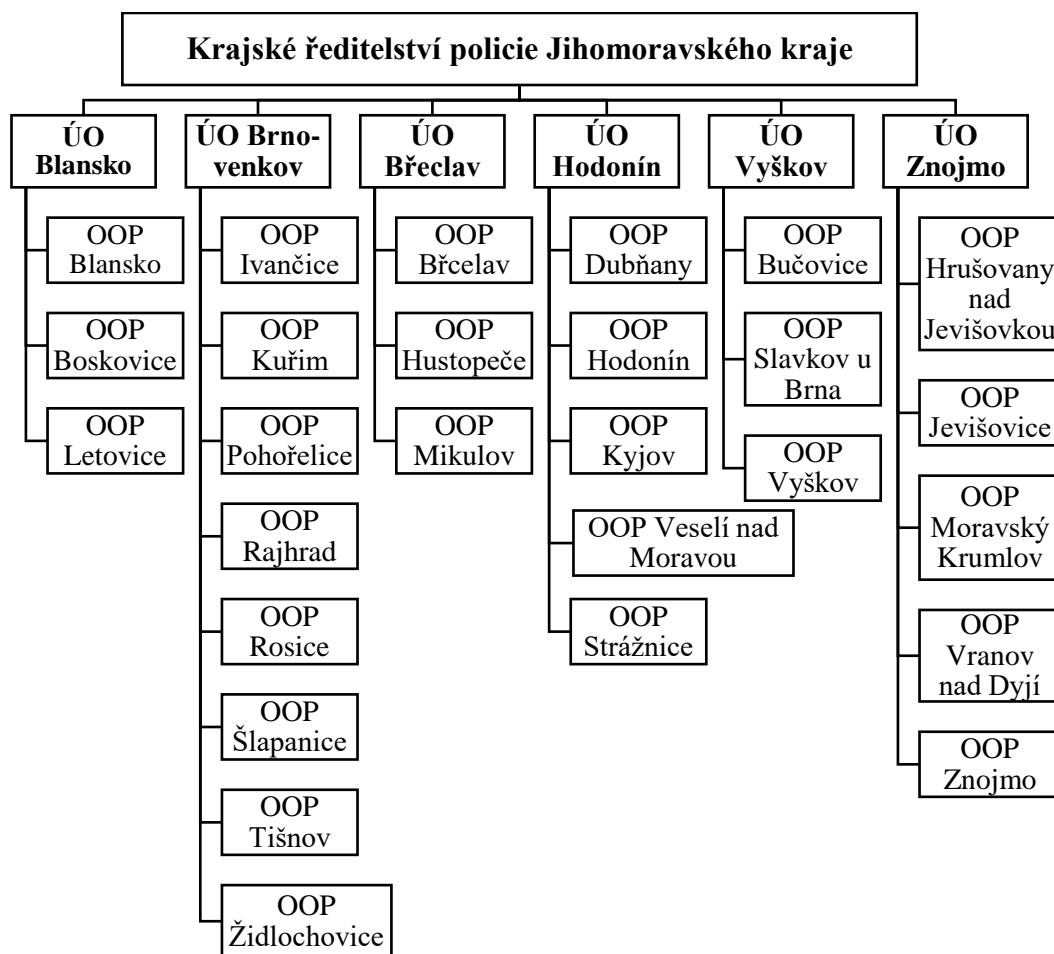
Krajské ředitelství policie Jihomoravského kraje

ÚO Blansko

OOP Blansko

OOP Boskovice

OOP Letovice

ÚO Brno-venkov

OOP Ivančice

OOP Kuřim

OOP Pohořelice

OOP Rajhrad

OOP Rosice

OOP Šlapanice

OOP Tišnov

OOP Židlochovice

ÚO Břeclav

OOP Břcelav

OOP Hustopeče

OOP Mikulov

ÚO Hodonín

OOP Dubňany

OOP Hodonín

OOP Kyjov

OOP Veselí nad Moravou

OOP Strážnice

ÚO Vyškov

OOP Bučovice

OOP Slavkov u Brna

OOP Vyškov

ÚO Znojmo

OOP Hrušovany nad Jevišovkou

OOP Jevišovice

OOP Moravský Krumlov

OOP Vranov nad Dyjí

OOP Znojmo